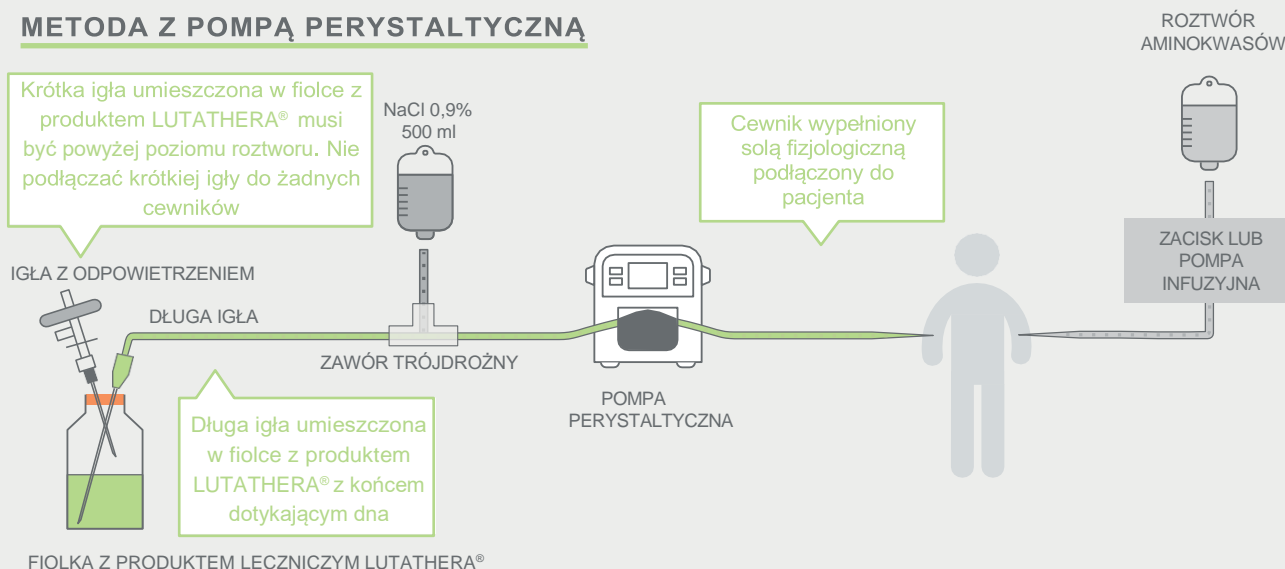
METODA Z POMPĄ PERYSTALTYCZNĄ

Krótka igła umieszczona w fiolce z produktem LUTATHERA® musi być powyżej poziomu roztworu. Nie podłączać krótkiej igły do żadnych cewników

NaCl 0,9%
500 ml

Cewnik wypełniony solą fizjologiczną podłączony do pacjenta

ROZTWÓR AMINOKWASÓW

IGŁA Z ODPOWIETRZENIEM

DŁUGA IGŁA

ZAWÓR TRÓJDROŻNY

ZACISK LUB POMPA INFUZYJNA

POMPA PERYSTALTYCZNA

Długa igła umieszczona w fiolce z produktem LUTATHERA® z końcem dotykającym dna

FIOLKA Z PRODUKTEM LECZNICZYM LUTATHERA®